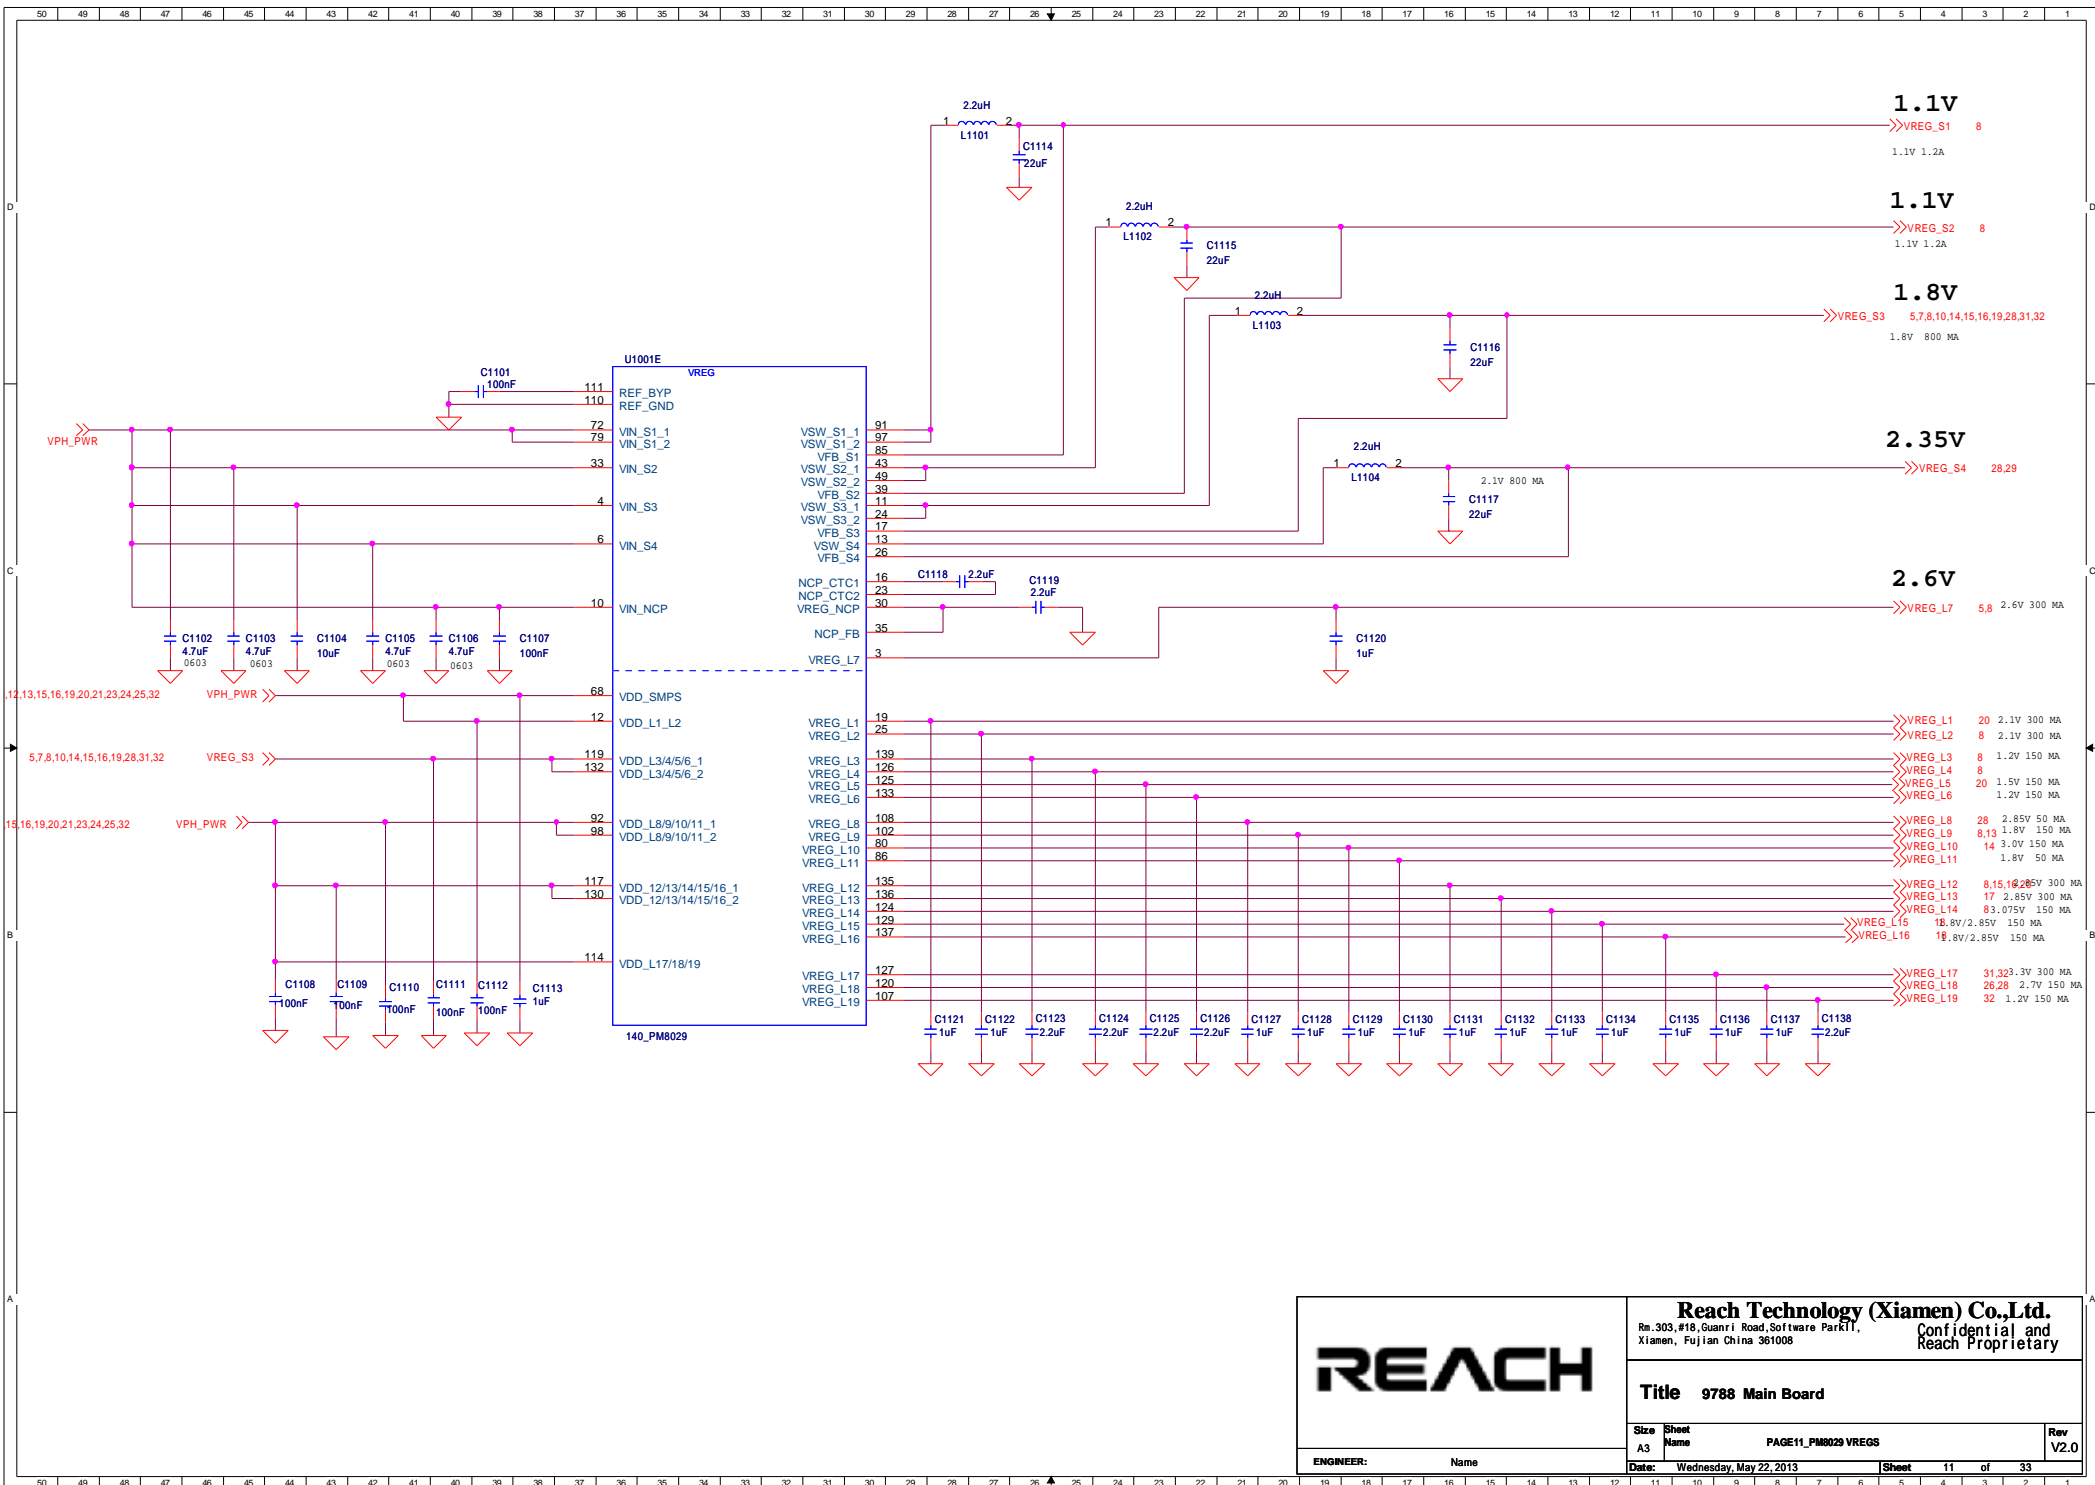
50 49 48 47 46 45 44 43 42 41 40 39 38 37 36 35 34 33 32 31 30 29 28 27 26 25 24 23 22 21 20 19 18 17 16 15 14 13 12 11 10 9 8 7 6 5 4 3 2 1

D

C

B

A

2.2uH
1 2
L1101
C1114
22uF

1.1V
VREG_S1 8
1.1V 1.2A

2.2uH
1 2
L1102
C1115
22uF

1.1V
VREG_S2 8
1.1V 1.2A

2.2uH
1 2
L1103
C1116
22uF

1.8V
VREG_S3 5,7,8,10,14,15,16,19,28,31,32
1.8V 800 MA

2.2uH
1 2
L1104
2.1V 800 MA
C1117
22uF

2.35V
VREG_S4 28,29

2.6V
VREG_L7 5,8 2.6V 300 MA

C1118 2.2uF
C1119
2.2uF
C1120
1uF

U1001E
VREG
C1101
100nF
111 REF_BYP
110 REF_GND
VPH_PWR
72 VIN_S1_1
79 VIN_S1_2
33 VIN_S2
4 VIN_S3
6 VIN_S4
10 VIN_NCP
VSW_S1_1 91
VSW_S1_2 97
VFB_S1 85
VSW_S2_1 43
VSW_S2_2 49
VFB_S2 39
VSW_S3_1 11
VSW_S3_2 24
VFB_S3 17
VSW_S4 13
VFB_S4 26
NCP_CTC1 16
NCP_CTC2 23
VREG_NCP 30
NCP_FB 35
VREG_L7 3

C1102 4.7uF 0603
C1103 4.7uF 0603
C1104 10uF
C1105 4.7uF 0603
C1106 4.7uF 0603
C1107 100nF

,12,13,15,16,19,20,21,23,24,25,32 VPH_PWR
68 VDD_SMPS
12 VDD_L1_L2
5,7,8,10,14,15,16,19,28,31,32 VREG_S3
119 VDD_L3/4/5/6_1
132 VDD_L3/4/5/6_2
15,16,19,20,21,23,24,25,32 VPH_PWR
92 VDD_L8/9/10/11_1
98 VDD_L8/9/10/11_2
117 VDD_12/13/14/15/16_1
130 VDD_12/13/14/15/16_2
114 VDD_L17/18/19

VREG_L1 19
VREG_L2 25
VREG_L3 139
VREG_L4 126
VREG_L5 125
VREG_L6 133
VREG_L8 108
VREG_L9 102
VREG_L10 80
VREG_L11 86
VREG_L12 135
VREG_L13 136
VREG_L14 124
VREG_L15 129
VREG_L16 137
VREG_L17 127
VREG_L18 120
VREG_L19 107
140_PM8029

C1108 100nF
C1109 100nF
C1110 100nF
C1111 100nF
C1112 100nF
C1113 1uF

VREG_L1 20 2.1V 300 MA
VREG_L2 8 2.1V 300 MA
VREG_L3 8 1.2V 150 MA
VREG_L4 8
VREG_L5 20 1.5V 150 MA
VREG_L6 1.2V 150 MA
VREG_L8 28 2.85V 50 MA
VREG_L9 8,13 1.8V 150 MA
VREG_L10 14 3.0V 150 MA
VREG_L11 1.8V 50 MA
VREG_L12 8,15,16,2.85V 300 MA
VREG_L13 17 2.85V 300 MA
VREG_L14 8 3.075V 150 MA
VREG_L15 1.8V/2.85V 150 MA
VREG_L16 1.8V/2.85V 150 MA
VREG_L17 31,32 3.3V 300 MA
VREG_L18 26,28 2.7V 150 MA
VREG_L19 32 1.2V 150 MA

C1121 1uF
C1122 1uF
C1123 2.2uF
C1124 2.2uF
C1125 2.2uF
C1126 2.2uF
C1127 1uF
C1128 1uF
C1129 1uF
C1130 1uF
C1131 1uF
C1132 1uF
C1133 1uF
C1134 1uF
C1135 1uF
C1136 1uF
C1137 1uF
C1138 2.2uF

REACH
Reach Technology (Xiamen) Co.,Ltd.
Rm.303,#18,Guanri Road,Software ParkII,
Xiamen, Fujian China 361008
Confidential and
Reach Proprietary
Title 9788 Main Board
Size A3
Sheet Name PAGE11_PM8029 VREGS
Rev V2.0
ENGINEER: Name
Date: Wednesday, May 22, 2013 Sheet 11 of 33